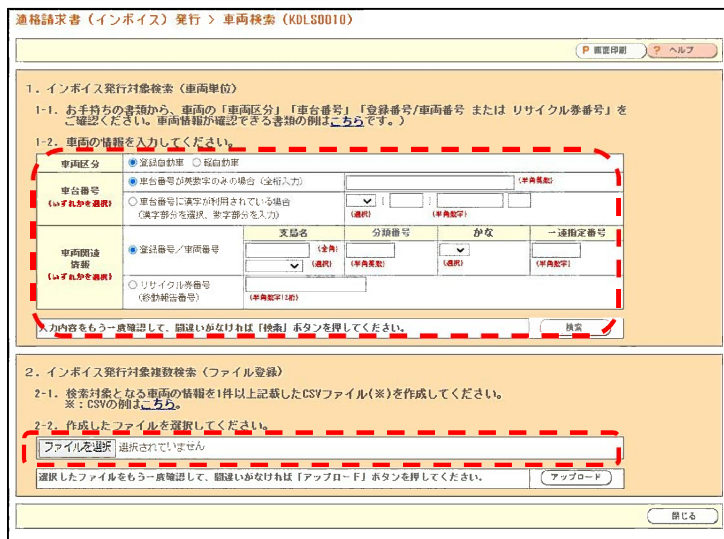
適格請求書（インボイス）発行 > 車両検索（KDLS0010）

画面印刷　ヘルプ

1. インボイス発行対象検索（車両単位）

1-1. お手持ちの書類から、車両の「車両区分」「車台番号」「登録番号/車両番号 または リサイクル券番号」をご確認ください。車両情報が確認できる書類の例は<u>こちら</u>です。）

1-2. 車両の情報を入力してください。

| 車両区分 | ◉ 登録自動車 ○ 軽自動車 | | | | |
|---|---|---|---|---|---|
| 車台番号 （いずれかを選択） | ◉ 車台番号が英数字のみの場合（全桁入力） | （半角英数） | | | |
| | ○ 車台番号に漢字が利用されている場合（漢字部分を選択、数字部分を入力） | （選択） （半角数字） | | | |
| 車両関連情報 （いずれかを選択） | ◉ 登録番号／車両番号 | 支局名 （全角） （選択） | 分類番号 （半角英数） | かな （選択） | 一連指定番号 （半角数字） |
| | ○ リサイクル券番号 （移動報告番号） | （半角数字12桁） | | | |

入力内容をもう一度確認して、間違いがなければ「検索」ボタンを押してください。　検索

2. インボイス発行対象複数検索（ファイル登録）

2-1. 検索対象となる車両の情報を1件以上記載したCSVファイル(※)を作成してください。
※：CSVの例は<u>こちら</u>。

2-2. 作成したファイルを選択してください。

ファイルを選択　選択されていません

選択したファイルをもう一度確認して、間違いがなければ「アップロード」ボタンを押してください。　アップロード

戻る